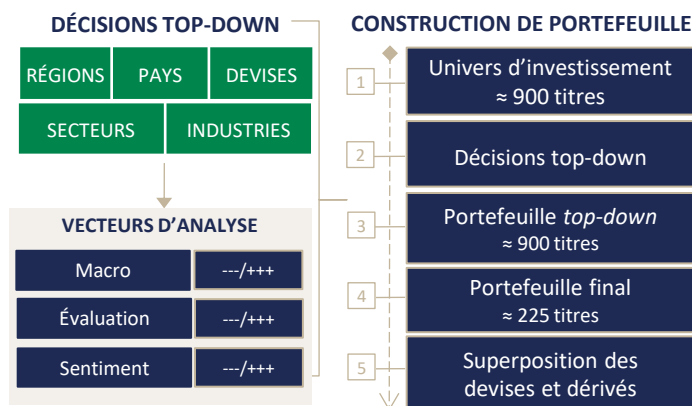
DÉCISIONS TOP-DOWN

RÉGIONS
PAYS
DEVISES
SECTEURS
INDUSTRIES

VECTEURS D'ANALYSE

| Macro | ---/+++ |
|---|---|
| Évaluation | ---/+++ |
| Sentiment | ---/+++ |

CONSTRUCTION DE PORTEFEUILLE

1 Univers d'investissement ≈ 900 titres

2 Décisions top-down

3 Portefeuille *top-down* ≈ 900 titres

4 Portefeuille final ≈ 225 titres

5 Superposition des devises et dérivés